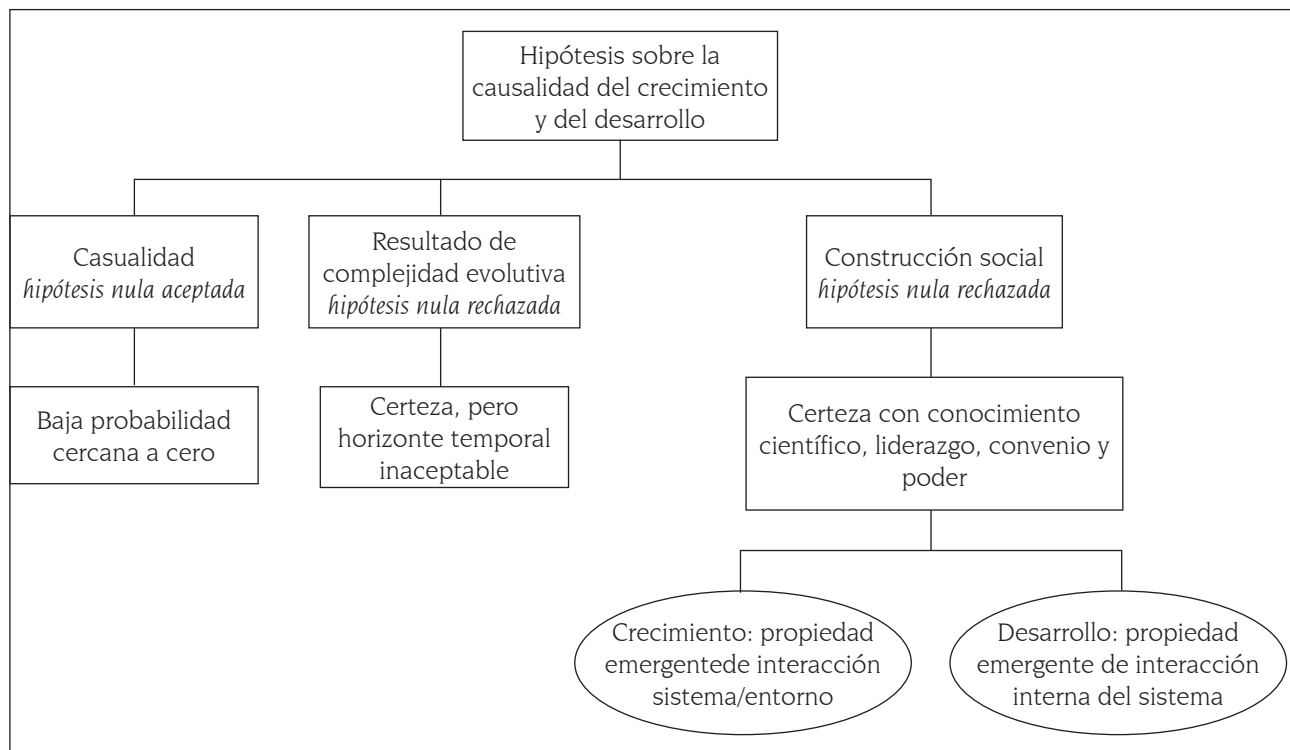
Hipótesis sobre la causalidad del crecimiento y del desarrollo

Casualidad
*hipótesis nula aceptada*

Resultado de complejidad evolutiva
*hipótesis nula rechazada*

Construcción social
*hipótesis nula rechazada*

Baja probabilidad cercana a cero

Certeza, pero horizonte temporal inaceptable

Certeza con conocimiento científico, liderazgo, convenio y poder

Crecimiento: propiedad emergentede interacción sistema/entorno

Desarrollo: propiedad emergente de interacción interna del sistema